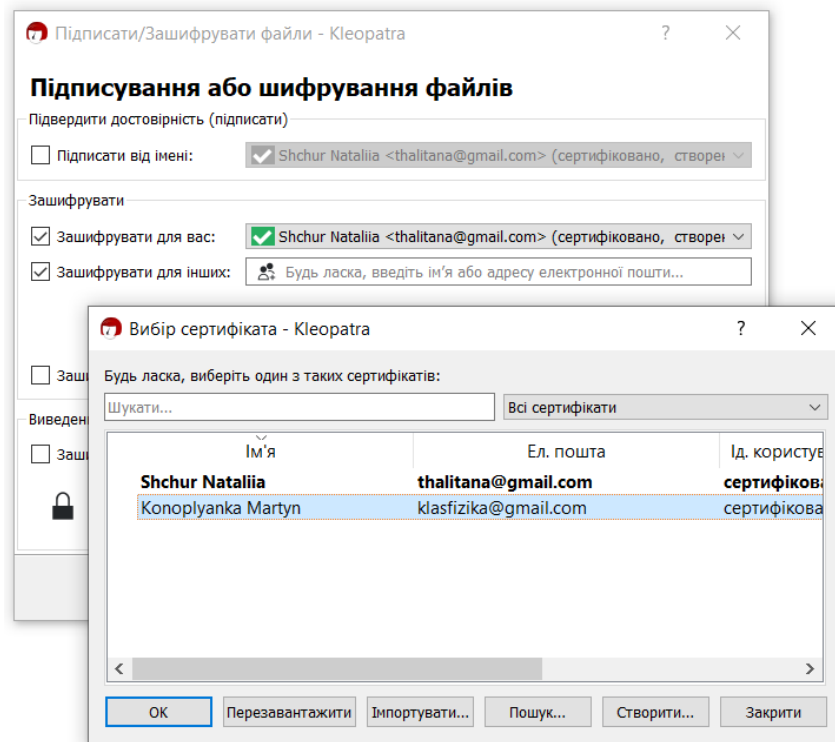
Підписати/Зашифрувати файли - Kleopatra ? ✕

Підписування або шифрування файлів

Підвердити достовірність (підписати)

Підписати від імені: Shchur Nataliia <thalitana@gmail.com> (сертифіковано, створе

Зашифрувати

Зашифрувати для вас: Shchur Nataliia <thalitana@gmail.com> (сертифіковано, створе

Зашифрувати для інших: Будь ласка, введіть ім'я або адресу електронної пошти...

Заш

Введен

Заш

Вибір сертифіката - Kleopatra ? ✕

Будь ласка, виберіть один з таких сертифікатів:

Шукати...

Всі сертифікати

| Ім'я | Ел. пошта | Ід. користув |
|---|---|---|
| **Shchur Nataliia** | **thalitana@gmail.com** | **сертифікова** |
| Konoplyanka Martyn | klasfizika@gmail.com | сертифікова |

OK Перезавантажити Імпортувати... Пошук... Створити... Закрити